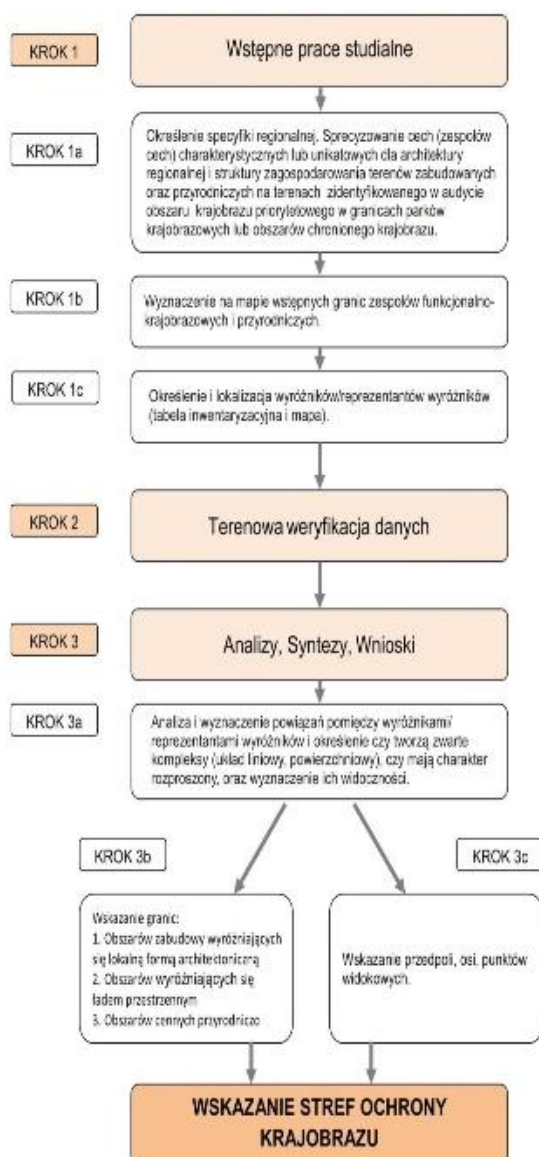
KROK 1

Wstępne prace studialne

KROK 1a

Określanie specyfiki regionalnej. Sprecyzowanie cech (zespołów cech) charakterystycznych lub unikatowych dla architektury regionalnej i struktury zagospodarowania terenów zabudowanych oraz przyrodniczych na terenach zidentyfikowanego w audycie obszaru krajobrazu priorytetowego w granicach parków krajobrazowych lub obszarów chronionego krajobrazu.

KROK 1b

Wyznaczenie na mapie wstępnych granic zespołów funkcjonalno-krajobrazowych i przyrodniczych.

KROK 1c

Określenie i lokalizacja wyróżników/reprezentantów wyróżników (tabela inwentaryzacyjna i mapa).

KROK 2

Terenowa weryfikacja danych

KROK 3

Analizy, Syntezy, Wnioski

KROK 3a

Analiza i wyznaczenie powiązań pomiędzy wyróżnikami/ reprezentantami wyróżników i określenie czy tworzą zwarte kompleksy (układ liniowy, powierzchniowy), czy mają charakter rozproszony, oraz wyznaczenie ich widoczności.

KROK 3b

KROK 3c

Wskazanie granic:
1. Obszarów zabudowy wyróżniających się lokalną formą architektoniczną
2. Obszarów wyróżniających się ładem przestrzennym
3. Obszarów cennych przyrodniczo

Wskazanie przedpoli, osi, punktów widokowych.

WSKAZANIE STREF OCHRONY KRAJOBRAZU